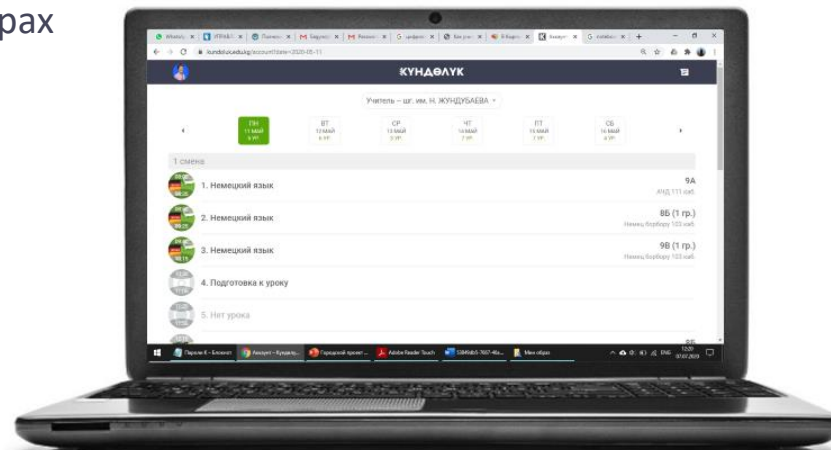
рах

КҮНДӨЛҮК

Учитель – шг. им. Н. ЖУНДУБАЕВА

| ПН 11 МАЙ | ВТ 12 МАЙ | СР 13 МАЙ | ЧТ 14 МАЙ | ПТ 15 МАЙ | СБ 16 МАЙ |
|---|---|---|---|---|---|

1 смена

1. Немецкий язык 9А

2. Немецкий язык 8Б (1 гр.)

3. Немецкий язык 9В (1 гр.)

4. Подготовка к уроку

5. Нет урока

Аккаунт - Күндөл... Городской проект ... Adobe Reader Touch Мои образ... ENG